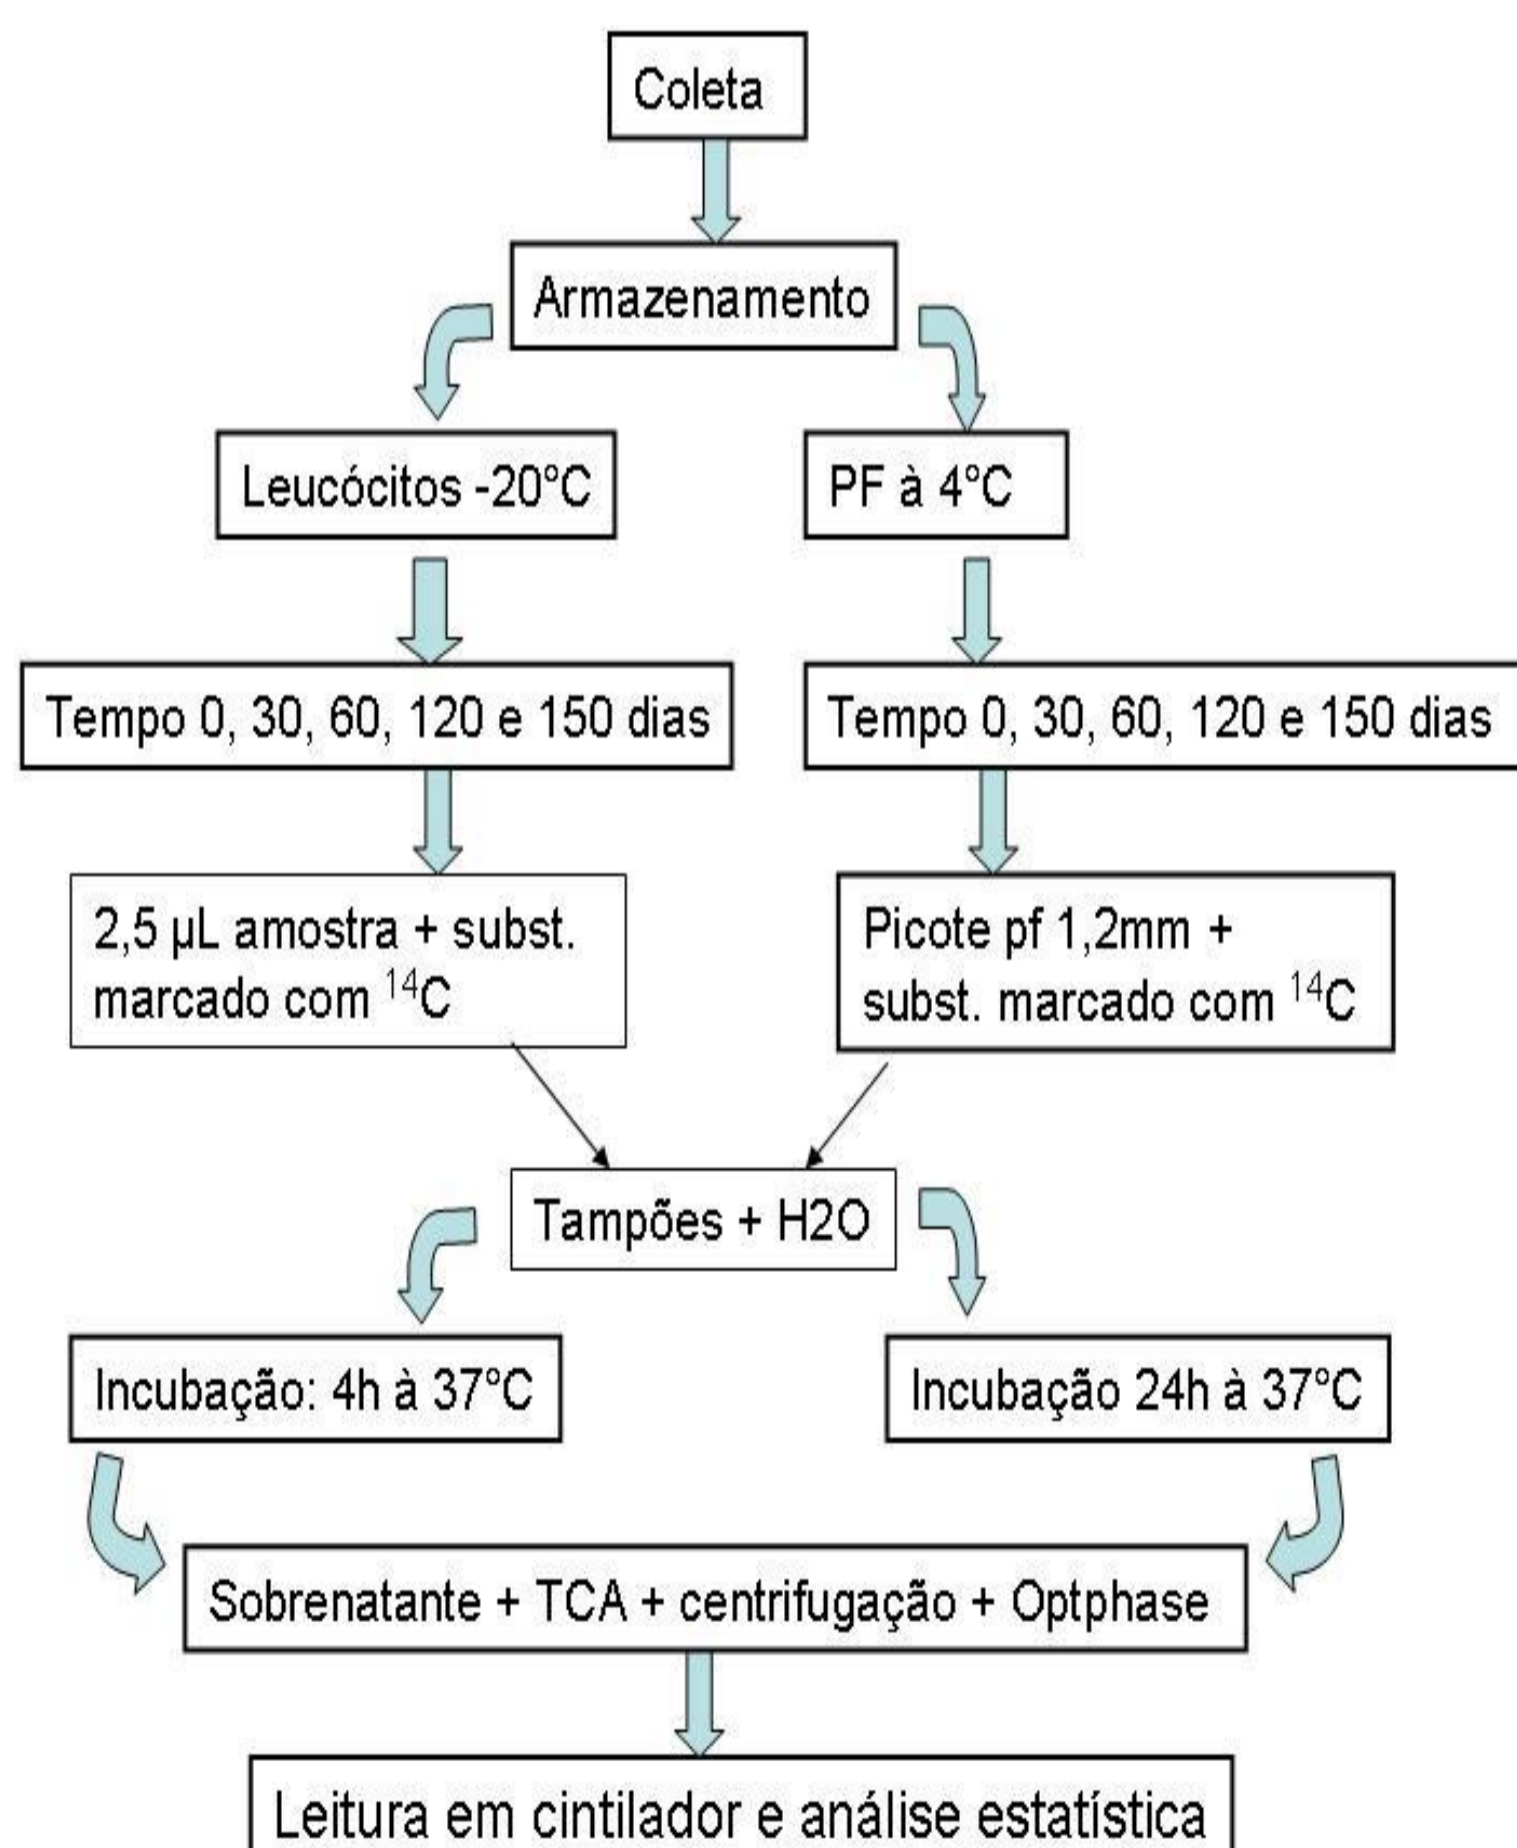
Coleta

Armazenamento

Leucócitos -20°C

PF à 4°C

Tempo 0, 30, 60, 120 e 150 dias

Tempo 0, 30, 60, 120 e 150 dias

2,5 µL amostra + subst. marcado com $^{14}C$

Picote pf 1,2mm + subst. marcado com $^{14}C$

Tampões + H2O

Incubação: 4h à 37°C

Incubação 24h à 37°C

Sobrenatante + TCA + centrifugação + Optphase

Leitura em cintilador e análise estatística